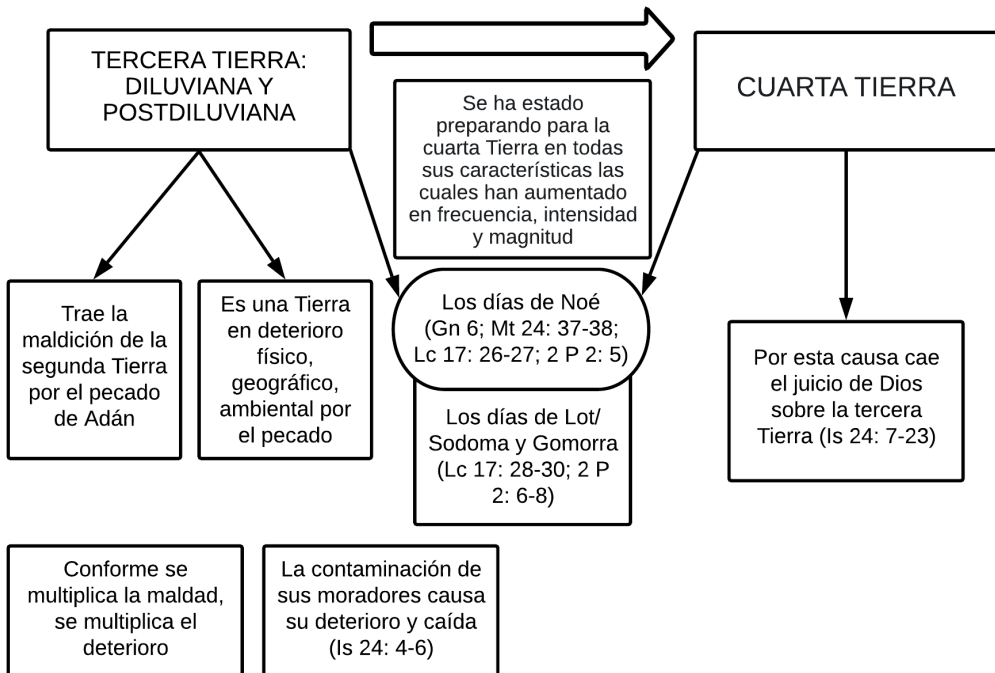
TERCERA TIERRA: DILUVIANA Y POSTDILUVIANA

CUARTA TIERRA

Se ha estado preparando para la cuarta Tierra en todas sus características las cuales han aumentado en frecuencia, intensidad y magnitud

Trae la maldición de la segunda Tierra por el pecado de Adán

Es una Tierra en deterioro físico, geográfico, ambiental por el pecado

Los días de Noé (Gn 6; Mt 24: 37-38; Lc 17: 26-27; 2 P 2: 5)

Los días de Lot/ Sodoma y Gomorra (Lc 17: 28-30; 2 P 2: 6-8)

Por esta causa cae el juicio de Dios sobre la tercera Tierra (Is 24: 7-23)

Conforme se multiplica la maldad, se multiplica el deterioro

La contaminación de sus moradores causa su deterioro y caída (Is 24: 4-6)